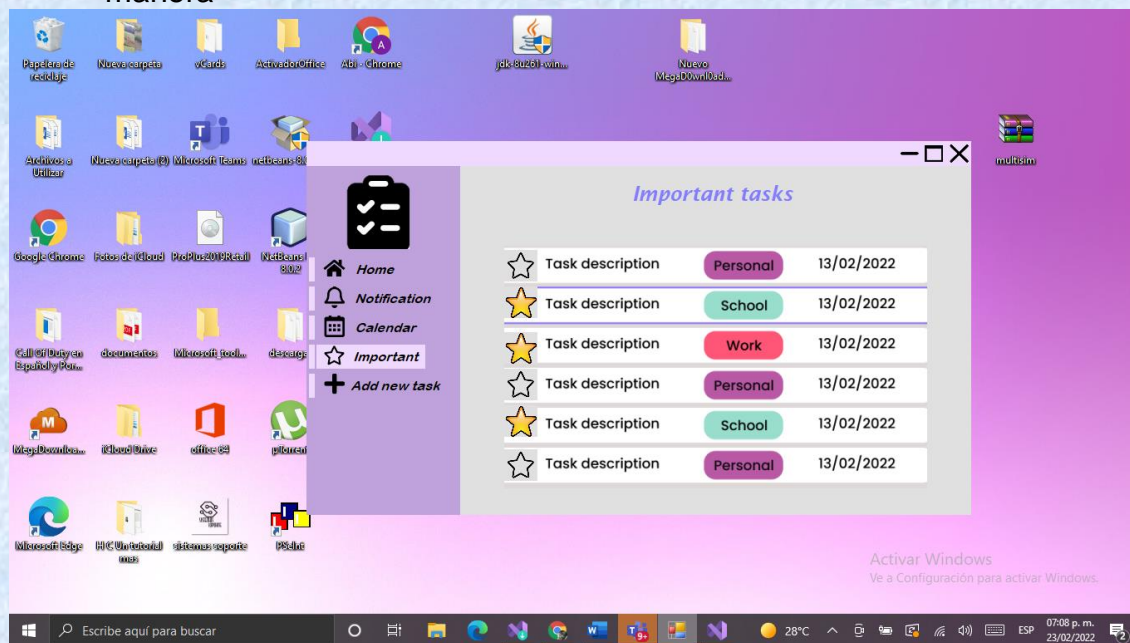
manera

Papelera de reciclaje
Nueva carpeta
vCards
ActivadorOffice
Abi - Chrome
jdk 8u261-win...
Nuevo MegaD0wnl0ad...
Archivos a Utilizar
Nueva carpeta (2)
Microsoft Teams
netbeans 8...
multisim
Google Chrome
Fotos de iCloud
ProPlus2019Retail
NetBeans 8.0.2
Call Of Duty en Español y Por...
documentos
Microsoft_tool...
descarga
MegaDownloa...
iCloud Drive
office 64
µTorrent
Microsoft Edge
HC Un tutorial mas
sistemas soporte
PSeInt

Important tasks

Home
Notification
Calendar
Important
Add new task

| Task description | Personal | 13/02/2022 |
|---|---|---|
| Task description | School | 13/02/2022 |
| Task description | Work | 13/02/2022 |
| Task description | Personal | 13/02/2022 |
| Task description | School | 13/02/2022 |
| Task description | Personal | 13/02/2022 |

Activar Windows
Ve a Configuración para activar Windows.

Escribe aquí para buscar
28°C
ESP
07:08 p. m.
23/02/2022